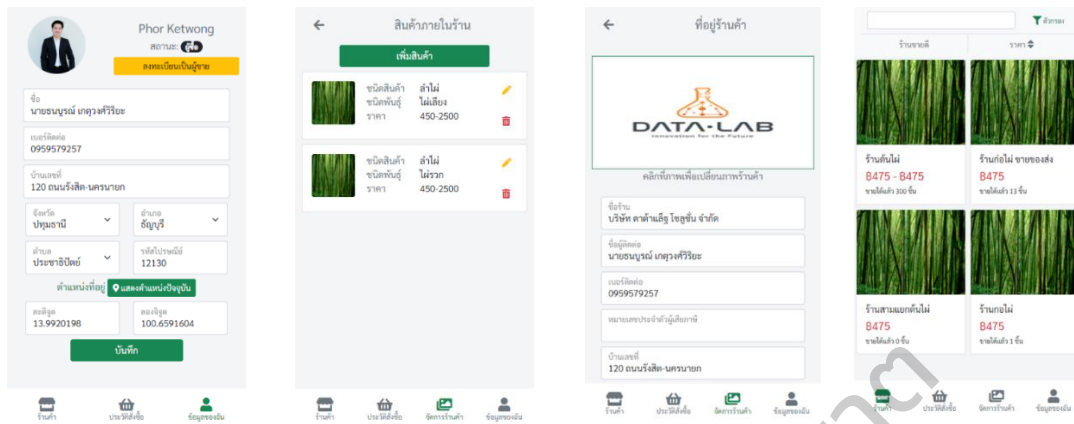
Phor Ketwong
สถานะ: ผู้ซื้อ
ลงทะเบียนเป็นผู้ขาย

ชื่อ
นายธนบูรณ์ เกตุวงศ์วิริยะ

เบอร์ติดต่อ
0959579257

บ้านเลขที่
120 ถนนรังสิต-นครนายก

จังหวัด
ปทุมธานี

อำเภอ
ธัญบุรี

ตำบล
ประชาธิปัตย์

รหัสไปรษณีย์
12130

ตำแหน่งที่อยู่
แสดงตำแหน่งปัจจุบัน

ละติจูด
13.9920198

ลองจิจูด
100.6591604

บันทึก

ร้านค้า ประวัติสั่งซื้อ ข้อมูลของฉัน

สินค้าภายในร้าน

เพิ่มสินค้า

ชนิดสินค้า ลำไผ่
ชนิดพันธุ์ ไผ่เลี้ยง
ราคา 450-2500

ชนิดสินค้า ลำไผ่
ชนิดพันธุ์ ไผ่รวก
ราคา 450-2500

ร้านค้า ประวัติสั่งซื้อ จัดการร้านค้า ข้อมูลของฉัน

ที่อยู่ร้านค้า

DATA-LAB
Innovation for the Future

คลิกที่ภาพเพื่อเปลี่ยนภาพร้านค้า

ชื่อร้าน
บริษัท ดาต้าแล็บ โซลูชั่น จำกัด

ชื่อผู้ติดต่อ
นายธนบูรณ์ เกตุวงศ์วิริยะ

เบอร์ติดต่อ
0959579257

หมายเลขประจำตัวผู้เสียภาษี

บ้านเลขที่
120 ถนนรังสิต-นครนายก

ร้านค้า ประวัติสั่งซื้อ จัดการร้านค้า ข้อมูลของฉัน

ตัวกรอง
ร้านขายดี ราคา

ร้านต้นไผ่
B475 - B475
ขายได้แล้ว 300 ชิ้น

ร้านกอไผ่ ขายของส่ง
B475
ขายได้แล้ว 13 ชิ้น

ร้านสามแยกต้นไผ่
B475
ขายได้แล้ว 0 ชิ้น

ร้านกอไผ่
B475
ขายได้แล้ว 1 ชิ้น

ร้านค้า ประวัติสั่งซื้อ จัดการร้านค้า ข้อมูลของฉัน